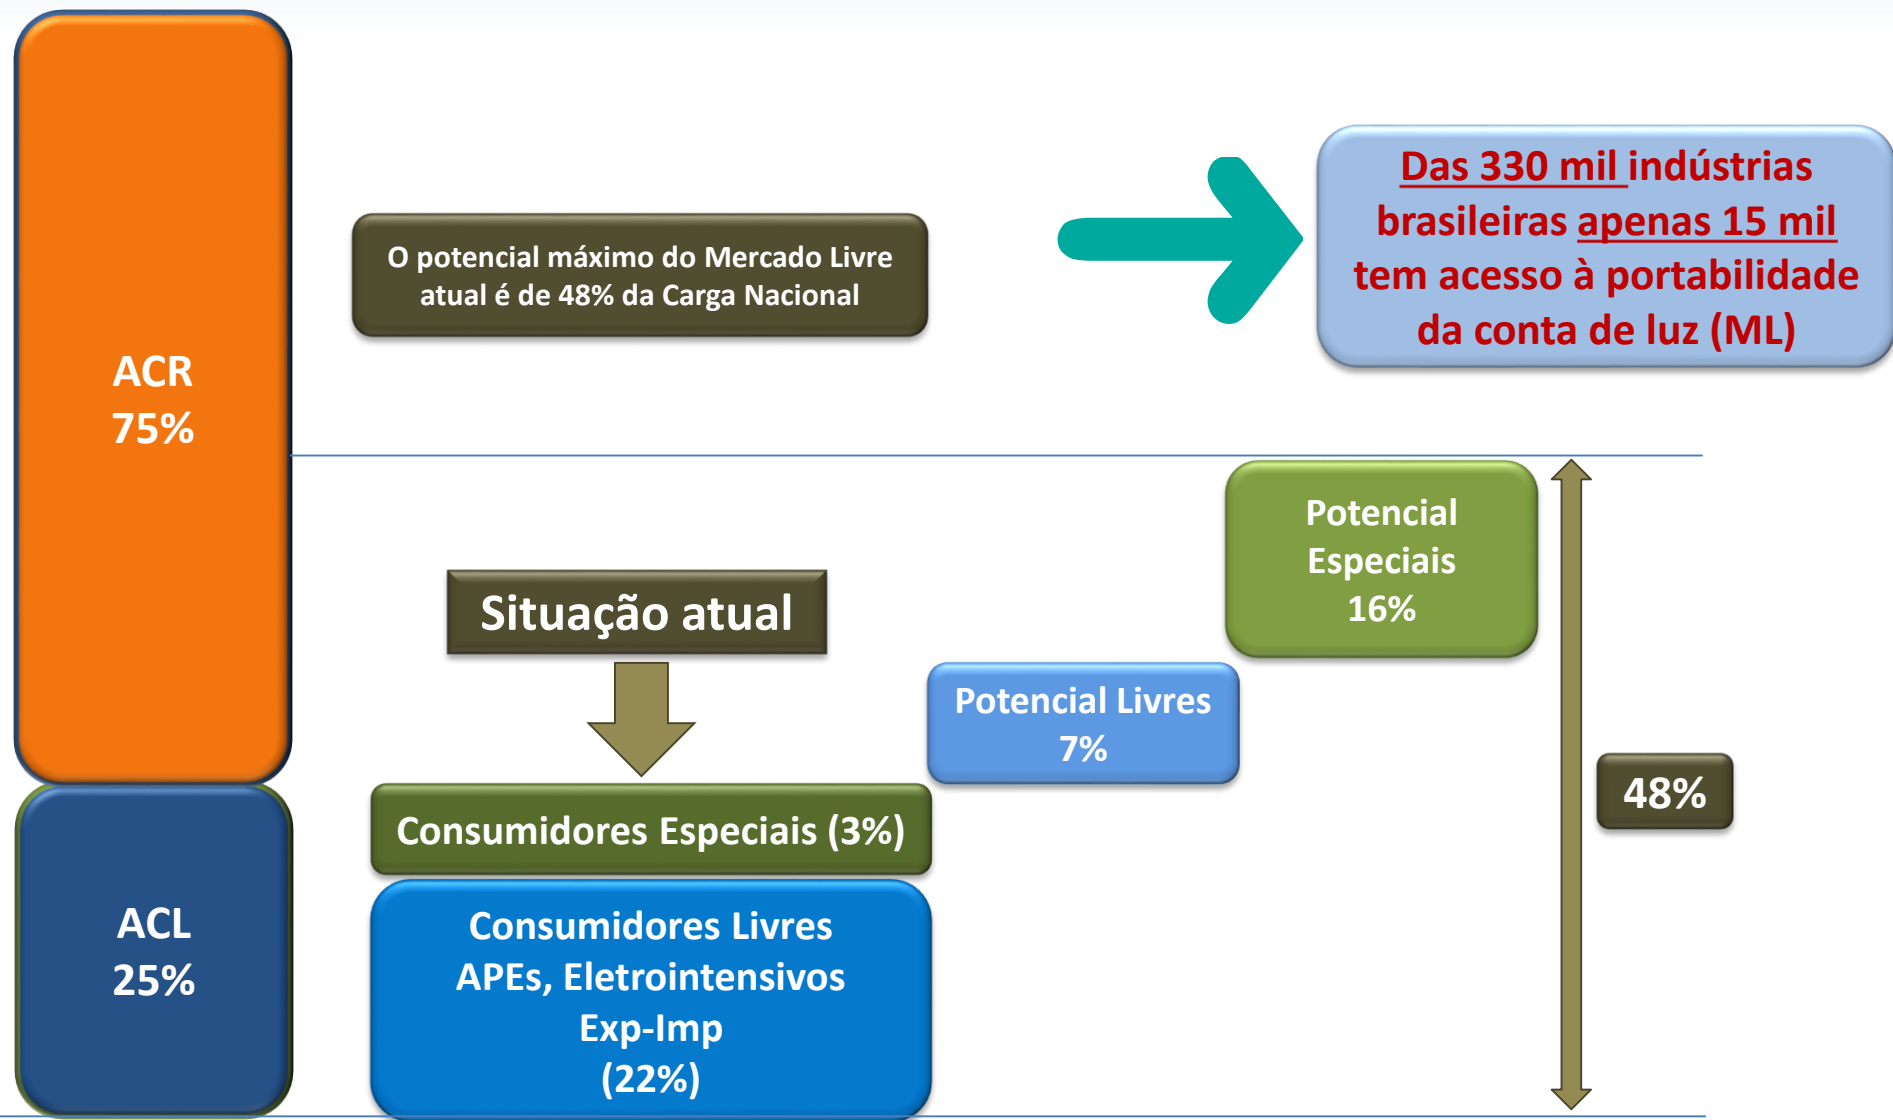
ACR
75%

O potencial máximo do Mercado Livre atual é de 48% da Carga Nacional

Das 330 mil indústrias brasileiras apenas 15 mil tem acesso à portabilidade da conta de luz (ML)

Potencial Especiais 16%

Situação atual

Potencial Livres 7%

48%

Consumidores Especiais (3%)

ACL
25%

Consumidores Livres
APEs, Eletrointensivos
Exp-Imp
(22%)